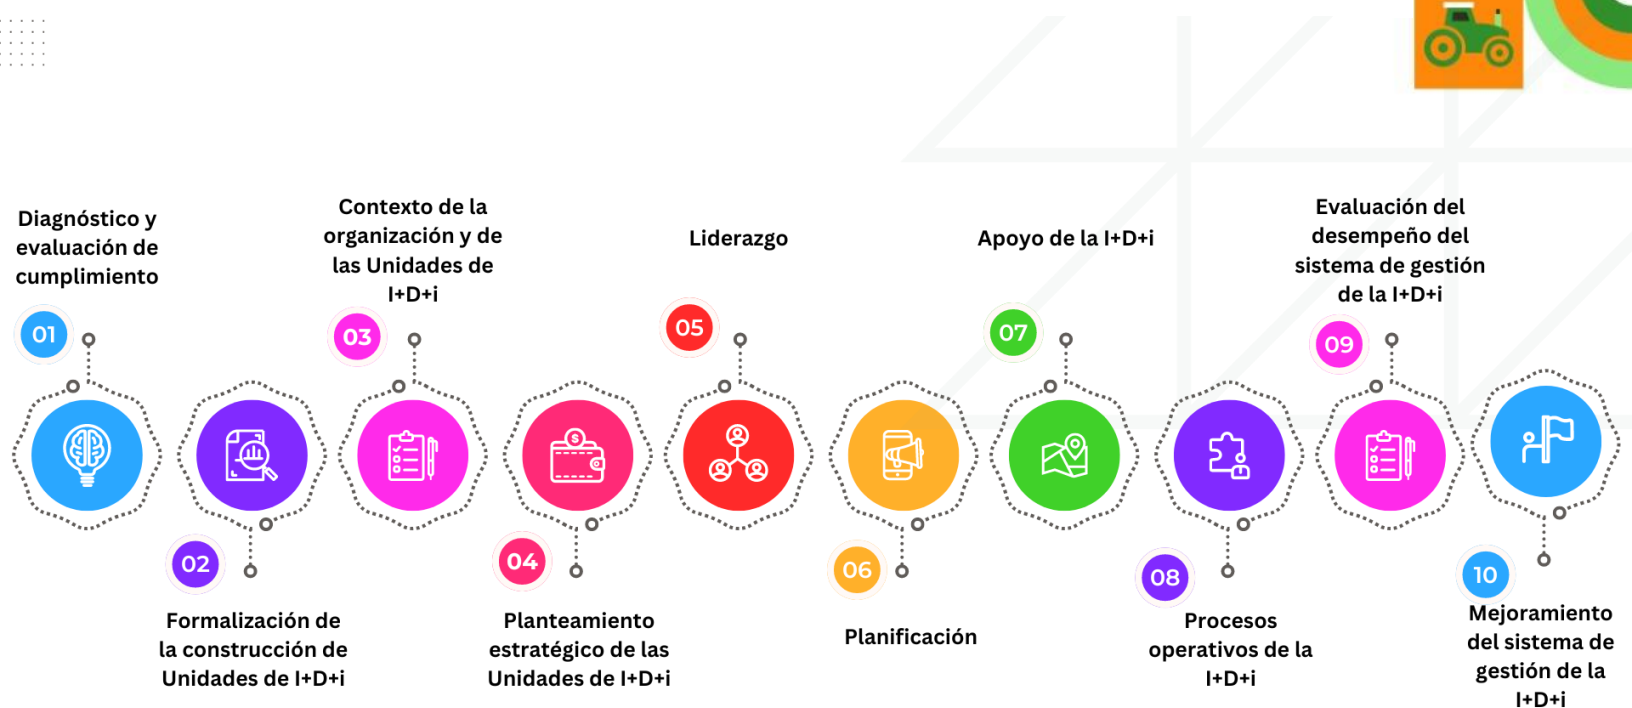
Diagnóstico y evaluación de cumplimiento

01

Contexto de la organización y de las Unidades de I+D+i

03

Liderazgo

05

Apoyo de la I+D+i

07

Evaluación del desempeño del sistema de gestión de la I+D+i

09

02

Formalización de la construcción de Unidades de I+D+i

04

Planteamiento estratégico de las Unidades de I+D+i

06

Planificación

08

Procesos operativos de la I+D+i

10

Mejoramiento del sistema de gestión de la I+D+i